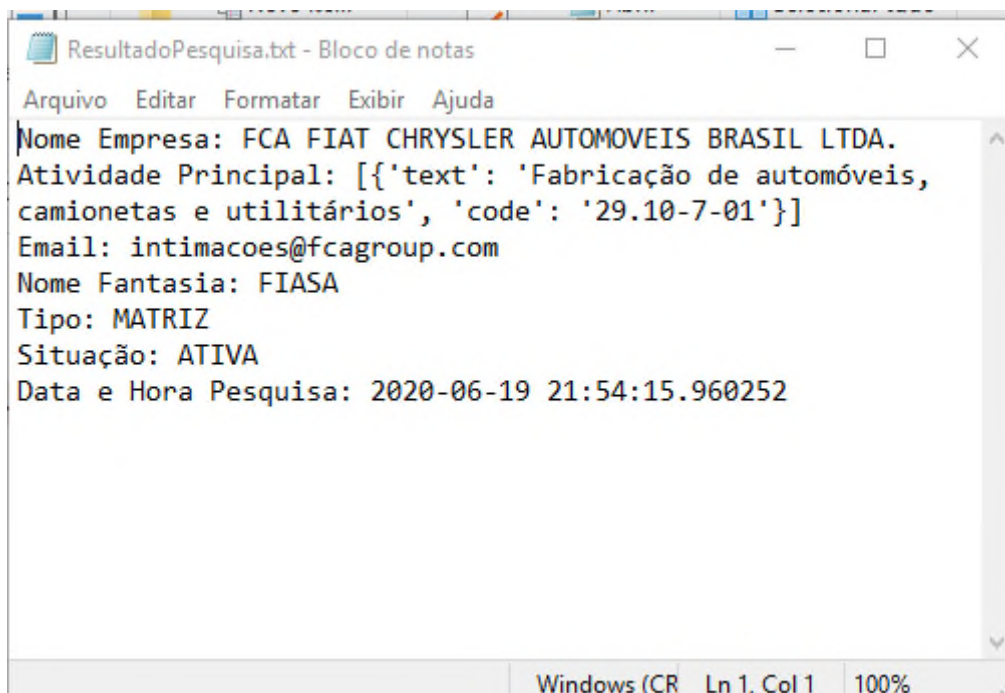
ResultadoPesquisa.txt - Bloco de notas

Arquivo Editar Formatar Exibir Ajuda

Nome Empresa: FCA FIAT CHRYSLER AUTOMOVEIS BRASIL LTDA.
Atividade Principal: [{'text': 'Fabricação de automóveis, camionetas e utilitários', 'code': '29.10-7-01'}]
Email: intimacoes@fcagroup.com
Nome Fantasia: FIASA
Tipo: MATRIZ
Situação: ATIVA
Data e Hora Pesquisa: 2020-06-19 21:54:15.960252

Windows (CR Ln 1, Col 1 100%